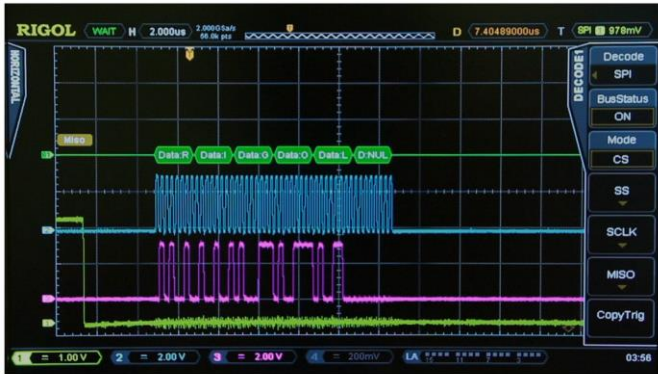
RIGOL WAIT H 2.000us 2.000GSa/s 66.0k pts D 7.40489000us T SPI 978mV

HORIZONTAL

DECODE1

Decode
SPI
BusStatus
ON
Mode
CS
SS
SCLK
MISO
CopyTrig

Miso

Data:R Data:I Data:G Data:O Data:L D:NUL

1 = 1.00V 2 = 2.00V 3 = 2.00V 4 = 200mV LA

03:56